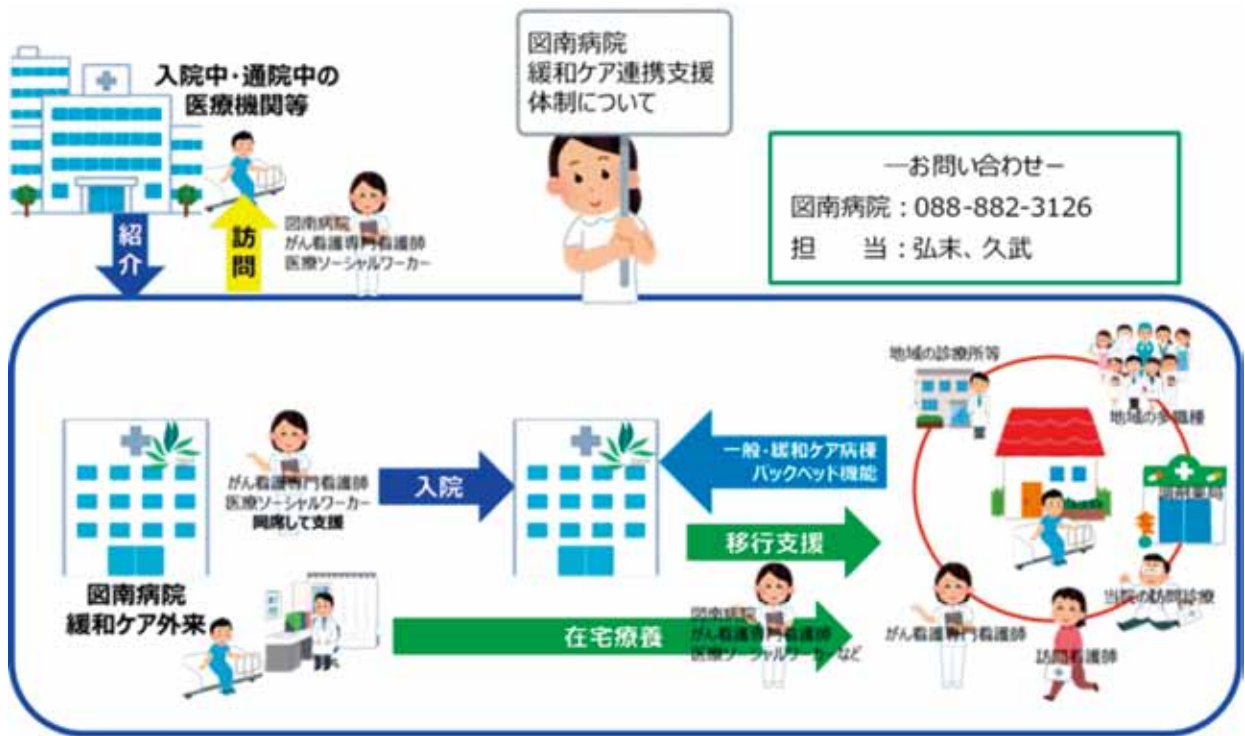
入院中・通院中の医療機関等

図南病院
緩和ケア連携支援
体制について

―お問い合わせ―
図南病院：088-882-3126
担　　当：弘末、久武

紹介

訪問

図南病院
がん看護専門看護師
医療ソーシャルワーカー

地域の診療所等

地域の多職種

がん看護専門看護師
医療ソーシャルワーカー
同席して支援

入院

一般・緩和ケア病棟
バックベッド機能

移行支援

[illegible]

当院の訪問診療

図南病院
緩和ケア外来

在宅療養

図南病院
がん看護専門看護師
医療ソーシャルワーカー など

がん看護専門看護師

訪問看護師